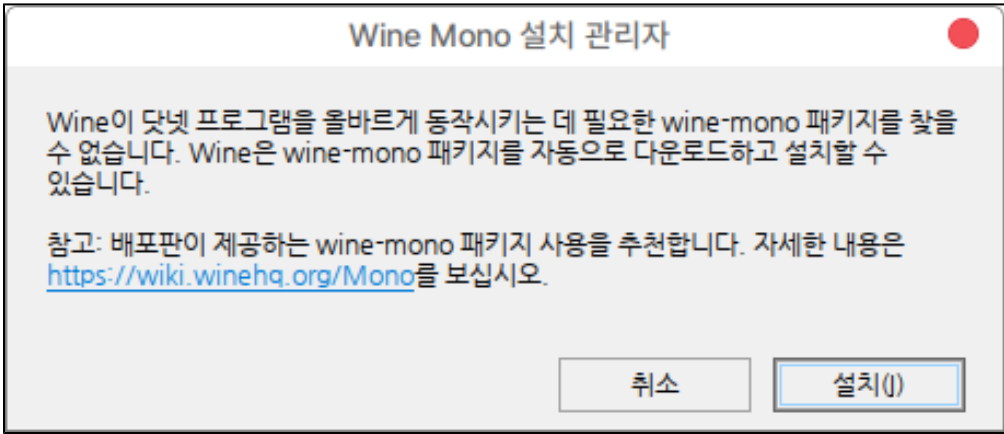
Wine Mono 설치 관리자

Wine이 닷넷 프로그램을 올바르게 동작시키는 데 필요한 wine-mono 패키지를 찾을 수 없습니다. Wine은 wine-mono 패키지를 자동으로 다운로드하고 설치할 수 있습니다.

참고: 배포판이 제공하는 wine-mono 패키지 사용을 추천합니다. 자세한 내용은 https://wiki.winehq.org/Mono를 보십시오.

취소

설치(J)